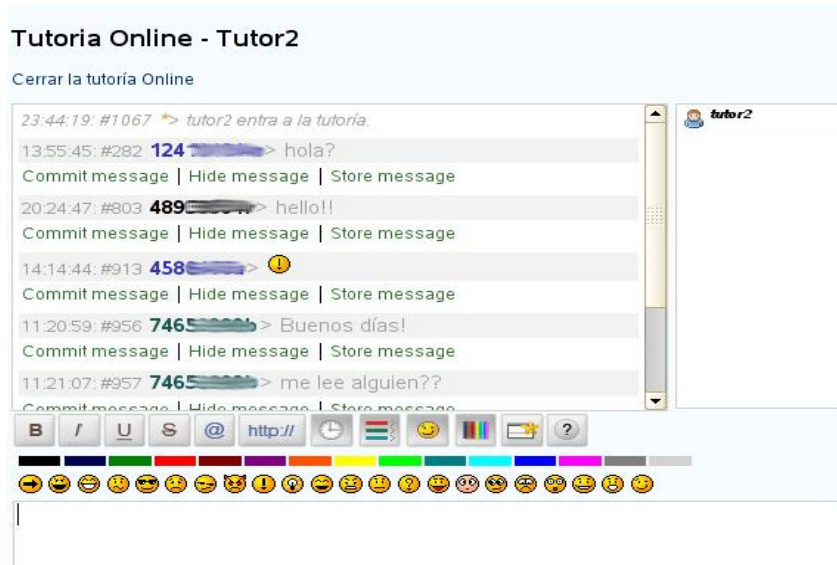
Tutoria Online - Tutor2

Cerrar la tutoría Online

23:44:19: #1067 *> tutor2 entra a la tutoría.

13:55:45: #282 124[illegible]> hola?

Commit message | Hide message | Store message

20:24:47: #803 489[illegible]> hello!!

Commit message | Hide message | Store message

14:14:44: #913 458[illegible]>

Commit message | Hide message | Store message

11:20:59: #956 7465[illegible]> Buenos días!

Commit message | Hide message | Store message

11:21:07: #957 7465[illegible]> me lee alguien??

Commit message | Hide message | Store message

tutor2

B I U S @ http://

?